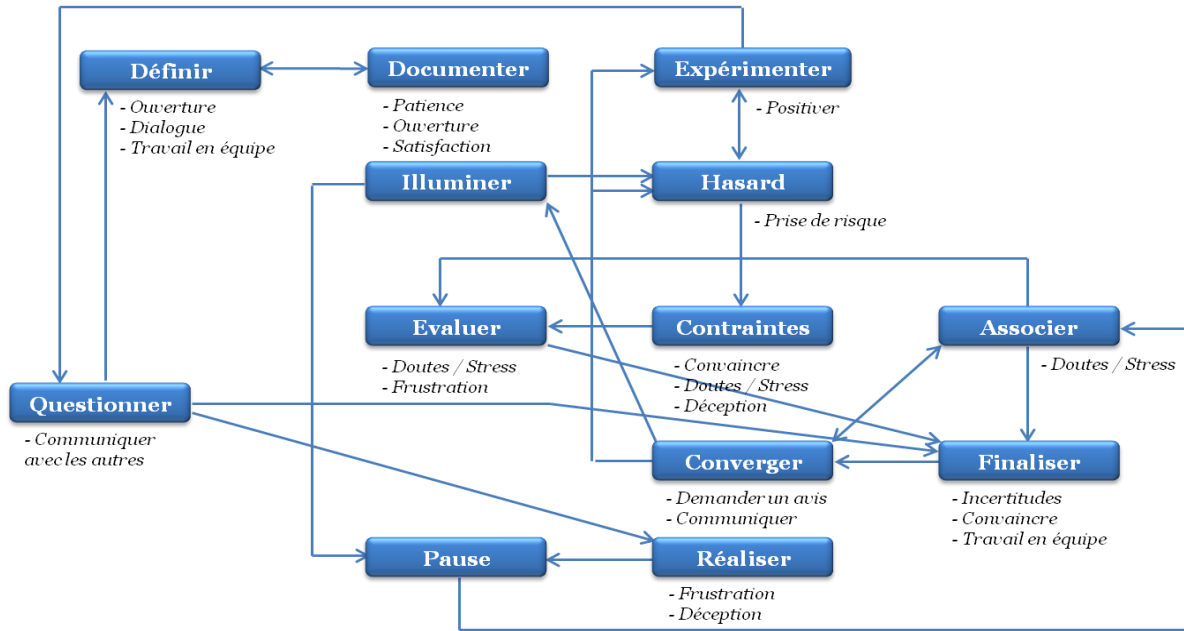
Définir
- Ouverture
- Dialogue
- Travail en équipe

Documenter
- Patience
- Ouverture
- Satisfaction

Expérimenter
- Positiver

Illuminer

Hasard
- Prise de risque

Evaluer
- Doutes / Stress
- Frustration

Contraintes
- Convaincre
- Doutes / Stress
- Déception

Associer
- Doutes / Stress

Questionner
- Communiquer avec les autres

Converger
- Demander un avis
- Communiquer

Finaliser
- Incertitudes
- Convaincre
- Travail en équipe

Pause

Réaliser
- Frustration
- Déception